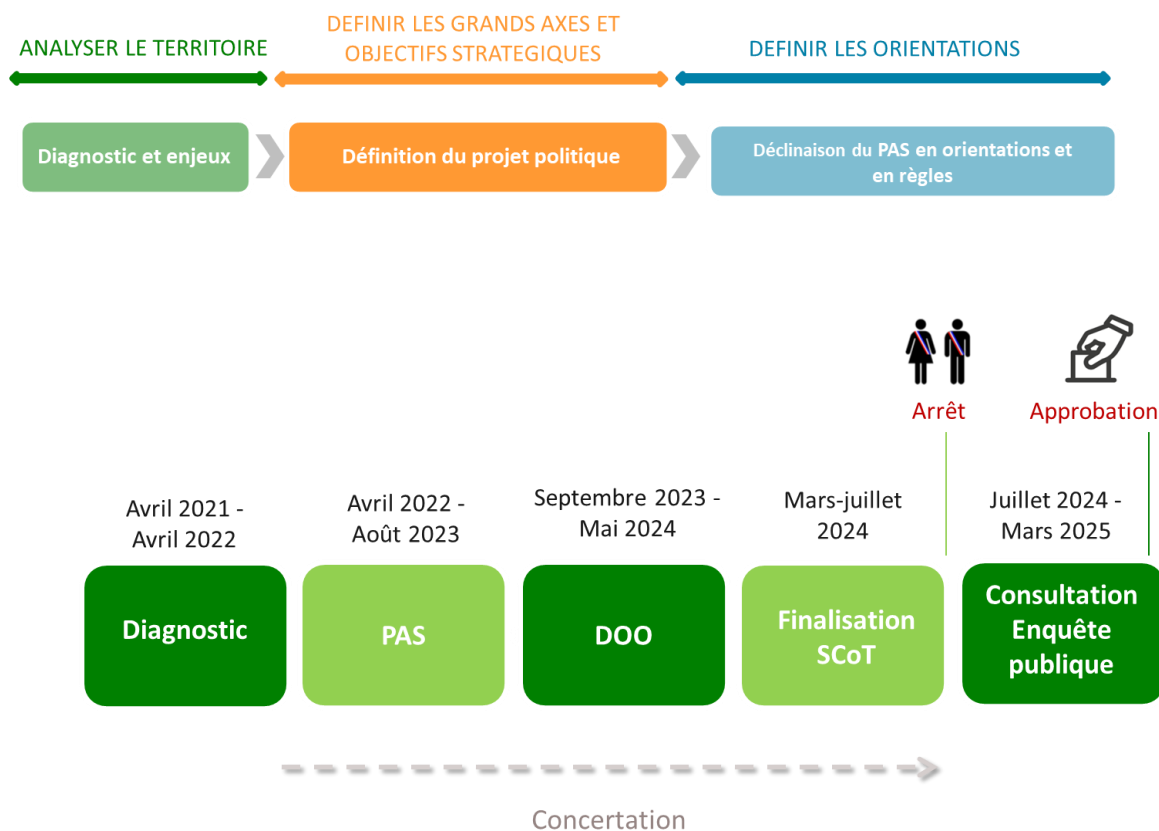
ANALYSER LE TERRITOIRE

DEFINIR LES GRANDS AXES ET OBJECTIFS STRATEGIQUES

DEFINIR LES ORIENTATIONS

Diagnostic et enjeux

Définition du projet politique

Déclinaison du PAS en orientations et en règles

Arrêt

Approbation

Avril 2021 - Avril 2022

Avril 2022 - Août 2023

Septembre 2023 - Mai 2024

Mars-juillet 2024

Juillet 2024 - Mars 2025

Diagnostic

PAS

DOO

Finalisation SCoT

Consultation Enquête publique

Concertation